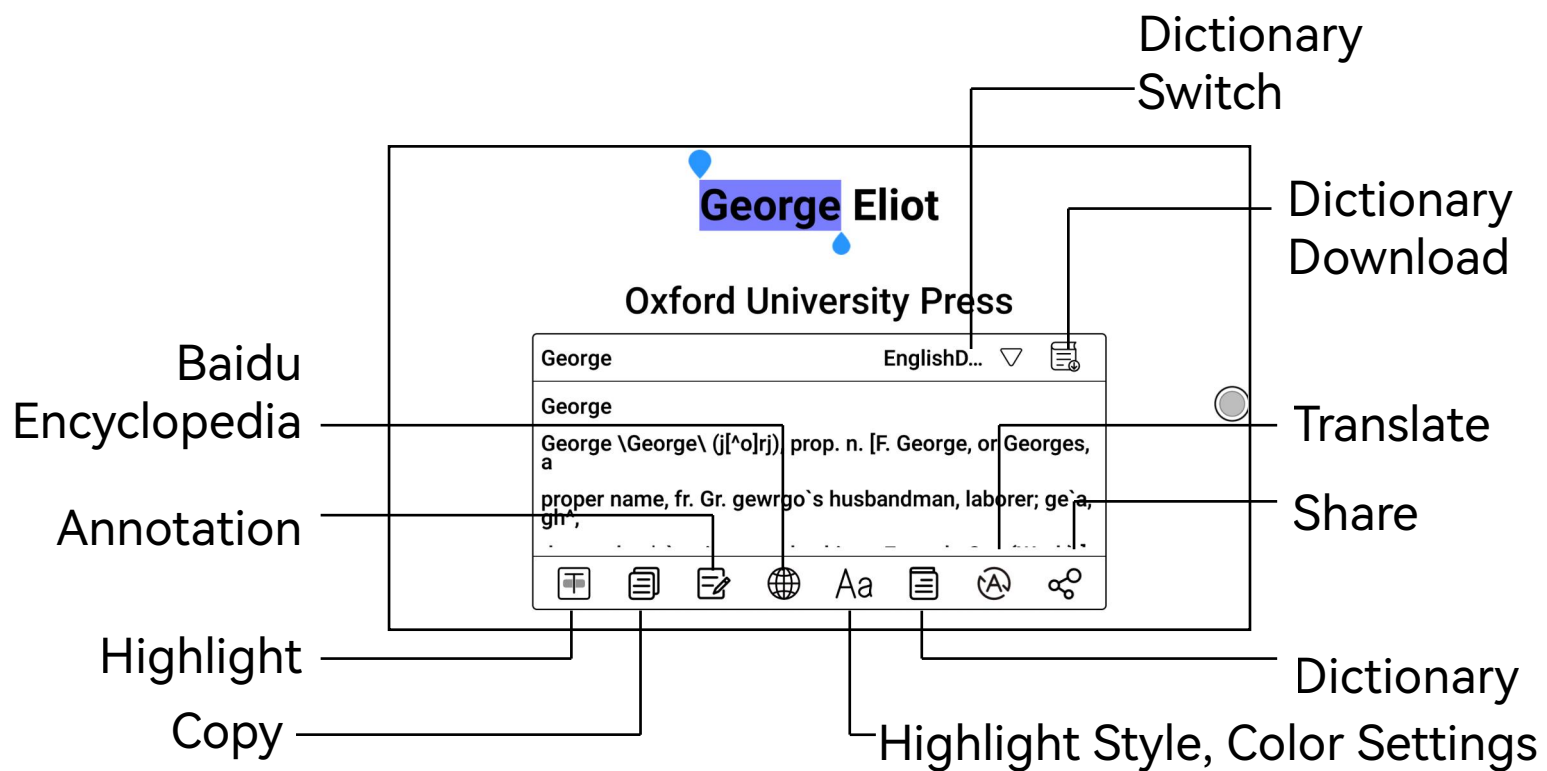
Dictionary Switch

George Eliot

Dictionary Download

Oxford University Press

Baidu Encyclopedia

George

EnglishD...

George

George \George\ (j[^o]rj), prop. n. [F. George, or Georges, a

proper name, fr. Gr. gewrgo`s husbandman, laborer; ge`a, gh^,

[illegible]

Translate

Annotation

Share

Aa

Highlight

Dictionary

Copy

Highlight Style, Color Settings